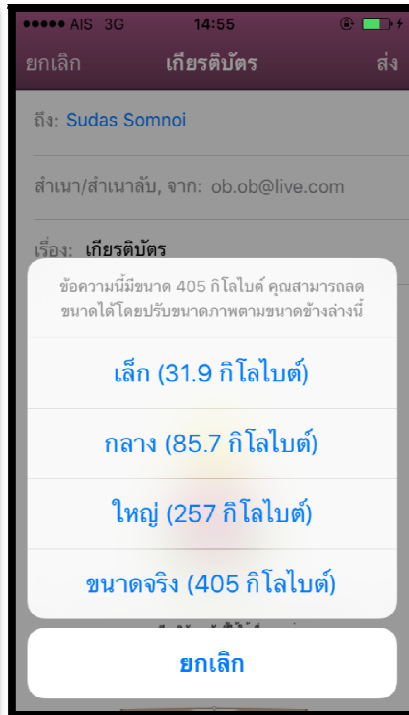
●●●●● AIS 3G 14:55

ยกเลิก เกียรติบัตร ส่ง

ถึง: Sudas Somnoi

สำเนา/สำเนาลับ, จาก: ob.ob@live.com

เรื่อง: เกียรติบัตร

ข้อความนี้มีขนาด 405 กิโลไบต์ คุณสามารถลดขนาดได้โดยปรับขนาดภาพตามขนาดข้างล่างนี้

เล็ก (31.9 กิโลไบต์)

กลาง (85.7 กิโลไบต์)

ใหญ่ (257 กิโลไบต์)

ขนาดจริง (405 กิโลไบต์)

ยกเลิก